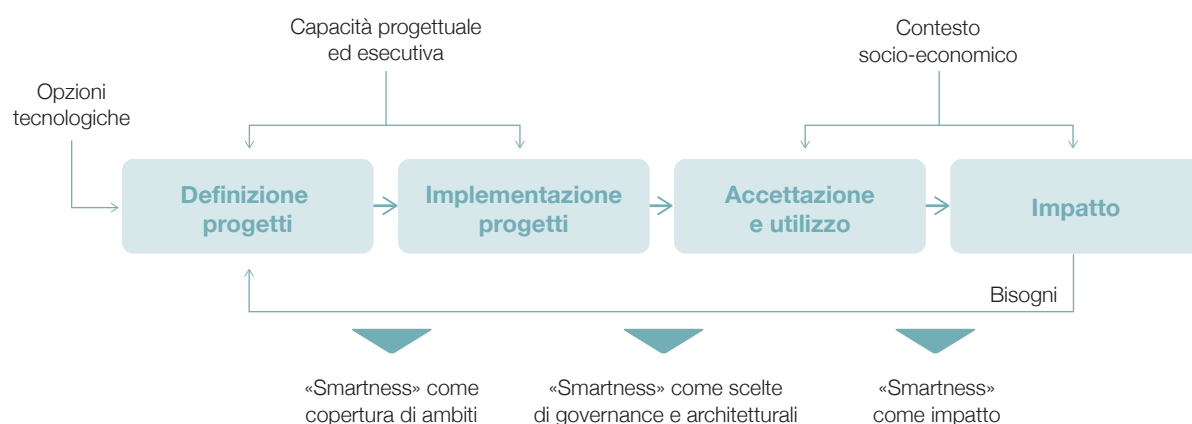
Capacità progettuale ed esecutiva

Contesto socio-economico

Opzioni tecnologiche

Definizione progetti

Implementazione progetti

Accettazione e utilizzo

Impatto

Bisogni

«Smartness» come copertura di ambiti

«Smartness» come scelte di governance e architetturali

«Smartness» come impatto